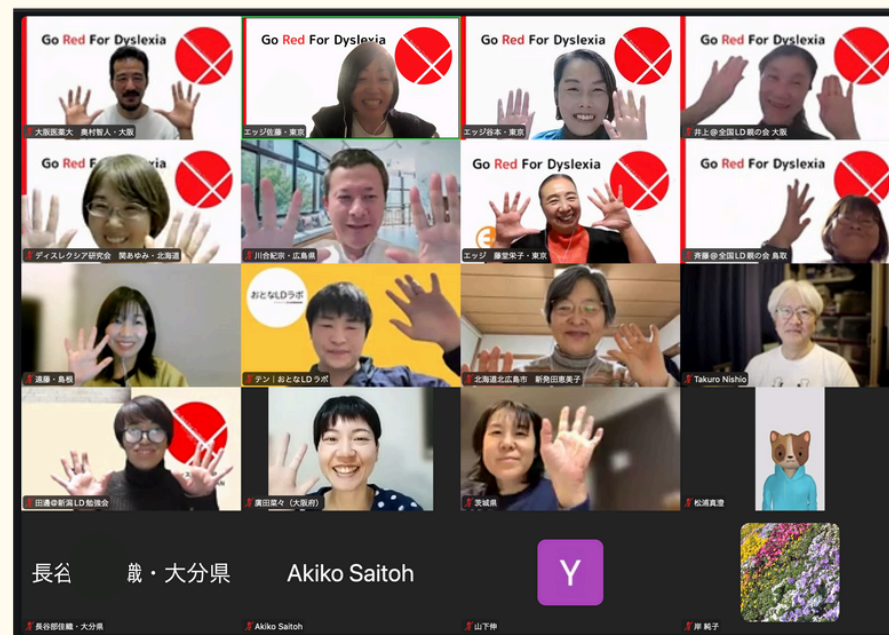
Go Red For Dyslexia
大阪医薬大　奥村智人・大阪

Go Red For Dyslexia
エッジ佐藤・東京

Go Red For Dyslexia
エッジ谷本・東京

Go Red For Dyslexia
井上@全国LD親の会 大阪

Go Red For Dyslexia
ディスレクシア研究会　関あゆみ・北海道

川合紀宗・広島県

Go Red For Dyslexia
エッジ　藤堂栄子・東京

Go Red For Dyslexia
斉藤@全国LD親の会 鳥取

遠藤・島根

おとなLDラボ
テン｜おとなLDラボ

北海道北広島市　新発田恵美子

Takuro Nishio

田邊@新潟LD勉強会

廣田菜々（大阪府）

茨城県

松浦真澄

長谷　　戠・大分県
長谷部佳織・大分県

Akiko Saitoh
Akiko Saitoh

Y
山下伸

岸 純子